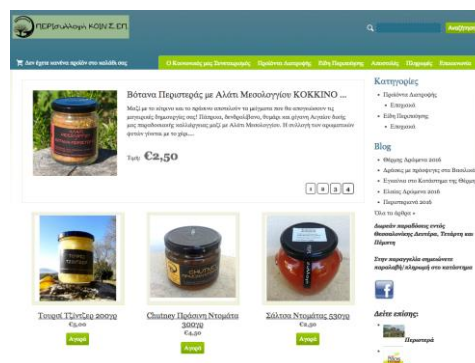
ΠΕΡΙβολλοφή ΚΟΙΝ.Σ.ΕΠ

Αναζήτηση

Δεν έχετε κανένα προϊόν στο καλάθι σας

Ο Κοινωνικός μας Συνεταιρισμός Προϊόντα Διατροφής Είδη Περιποίησης Αποστολές Πληρωμές Επικοινωνία

Βότανα Περιστεράς με Αλάτι Μεσολογγίου ΚΟΚΚΙΝΟ ...

Μαζί με το κόκκινο και το πράσινο αποτελούν τα μείγματα που θα απογειώσουν τις μαγειρικές δημιουργίες σας! Πιπέρισσα, δενδρολίβανο, θυμάρι και ρίγανη Αιγαίου δωσ μας παραδοσιακές καλλιέργειες μαζί με Αλάτι Μεσολογγίου. Η συλλογή των αρωματικών φυτών γίνεται με το χέρι....

Τιμή: €2,50

1 2 3 4

Τουρσί Τζίντζερ 300γρ
€3,00
Αγορά

Chutney Πράσινη Ντομάτα 300γρ
€3,00
Αγορά

Σάλτσα Ντομάτας 530γρ
€2,50
Αγορά

Κατηγορίες
• Προϊόντα Διατροφής
• Επιτραπέζ
• Είδη Περιποίησης
• Επιτραπέζ

Blog
• Θέρμης Αρώματα άτυπ
• Αρώσεις με πρόσφατες στα Βασιλικό
• Εγκαίνια στο Κατάστημα της Θέρμη
• Ελαίας Αρώματα άτυπ
• Περιστεριανά άτυπ
Όλα τα άρθρα »

Δωρεάν παραδόσεις εντός Θεσσαλονίκης Δευτέρα, Τετάρτη και Πέμπτη

Στην παραγγελία σημειώστε παραλαβή/πληρωμή στο κατάστημα

Δείτε επίσης:
Περιστερά